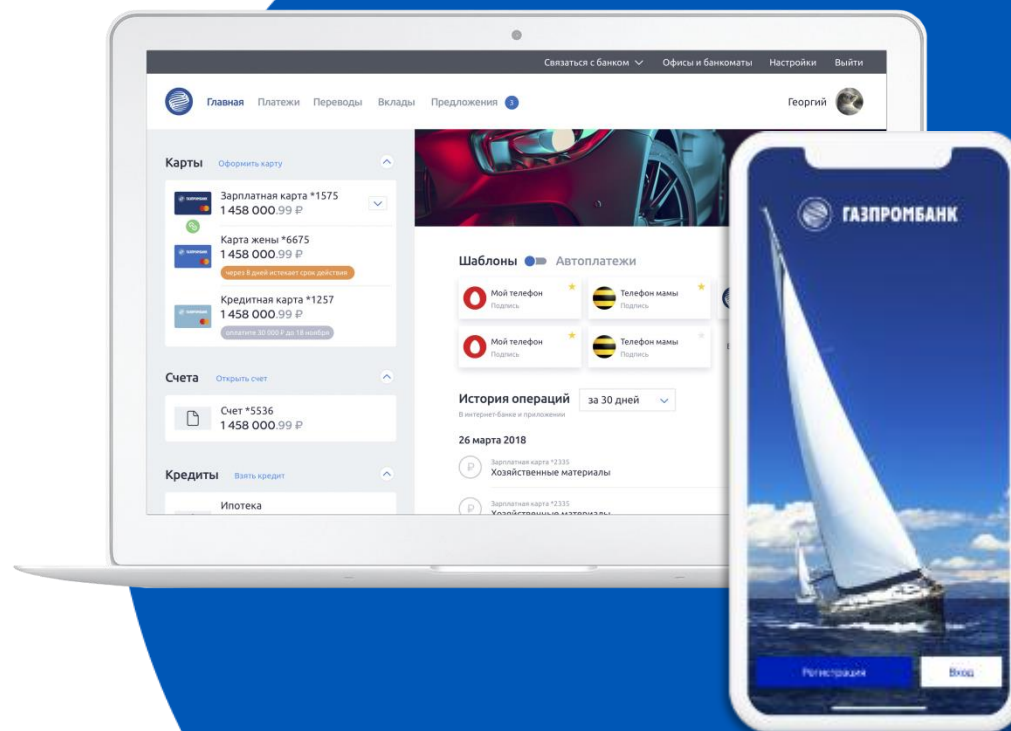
Связаться с банком Офисы и банкоматы Настройки Выйти

Главная Платежи Переводы Вклады Предложения 3

Георгий

Карты Оформить карту

Зарплатная карта *1575
1 458 000.99 ₽

Карта жены *6675
1 458 000.99 ₽
через 8 дней истекает срок действия

Кредитная карта *1257
1 458 000.99 ₽
оплатите 30 000 ₽ до 18 ноября

Счета Открыть счет

Счет *5536
1 458 000.99 ₽

Кредиты Взять кредит

Ипотека

Шаблоны Автоплатежи

Мой телефон
Подпись

Телефон мамы
Подпись

Мой телефон
Подпись

Телефон мамы
Подпись

История операций
В интернет-банке и приложении

за 30 дней

26 марта 2018

Зарплатная карта *2335
Хозяйственные материалы

Зарплатная карта *2335
Хозяйственные материалы

ГАЗПРОМБАНК

Регистрация

Вход